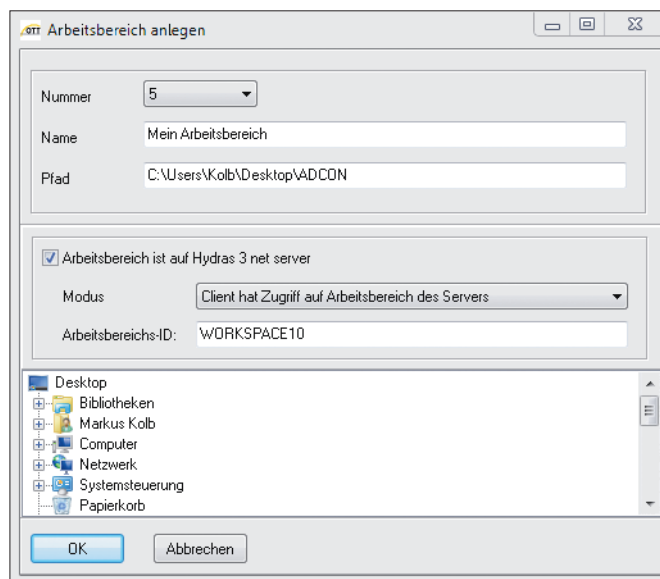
OTT Arbeitsbereich anlegen

Nummer 5
Name Mein Arbeitsbereich
Pfad C:\Users\Kolb\Desktop\ADCON

Arbeitsbereich ist auf Hydras 3 net server
Modus Client hat Zugriff auf Arbeitsbereich des Servers
Arbeitsbereichs-ID: WORKSPACE10

Desktop
Bibliotheken
Markus Kolb
Computer
Netzwerk
Systemsteuerung
Papierkorb

OK
Abbrechen